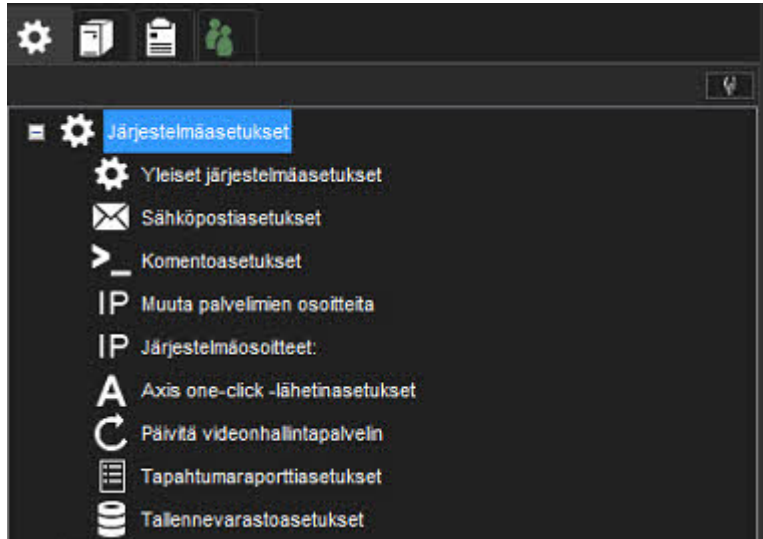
Järjestelmäasetukset

Yleiset järjestelmäasetukset

Sähköpostiasetukset

Komentoasetukset

IP Muuta palvelimien osoitteita

IP Järjestelmäosoitteet:

Axis one-click -lähetinasetukset

Päivitä videonhallintapalvelin

Tapahtumaraporttiasetukset

Tallennevarastoasetukset